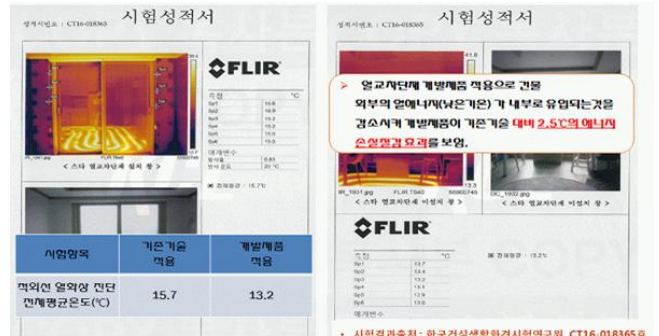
성적서번호 : CT16-018365

시험성적서

FLIR

< 스타 열교차단재 설치 창 >

| 시험항목 | 기존기술 적용 | 개발제품 적용 |
|---|---|---|
| 적외선 열화상 진단 전체평균온도(℃) | 15.7 | 13.2 |

성적서번호 : CT16-018365

시험성적서

> 열교차단재 개발제품 적용으로 건물 외부의 열에너지(낮은기온)가 내부로 유입되는것을 감소시켜 개발제품이 기존기술 대비 2.5℃의 에너지 손실절감 효과를 보임.

< 스타 열교차단재 미설치 창 >

< 스타 열교차단재 미설치 창 >

FLIR

• 시험결과출처 : 한국건설생활환경시험연구원 CT16-018365호